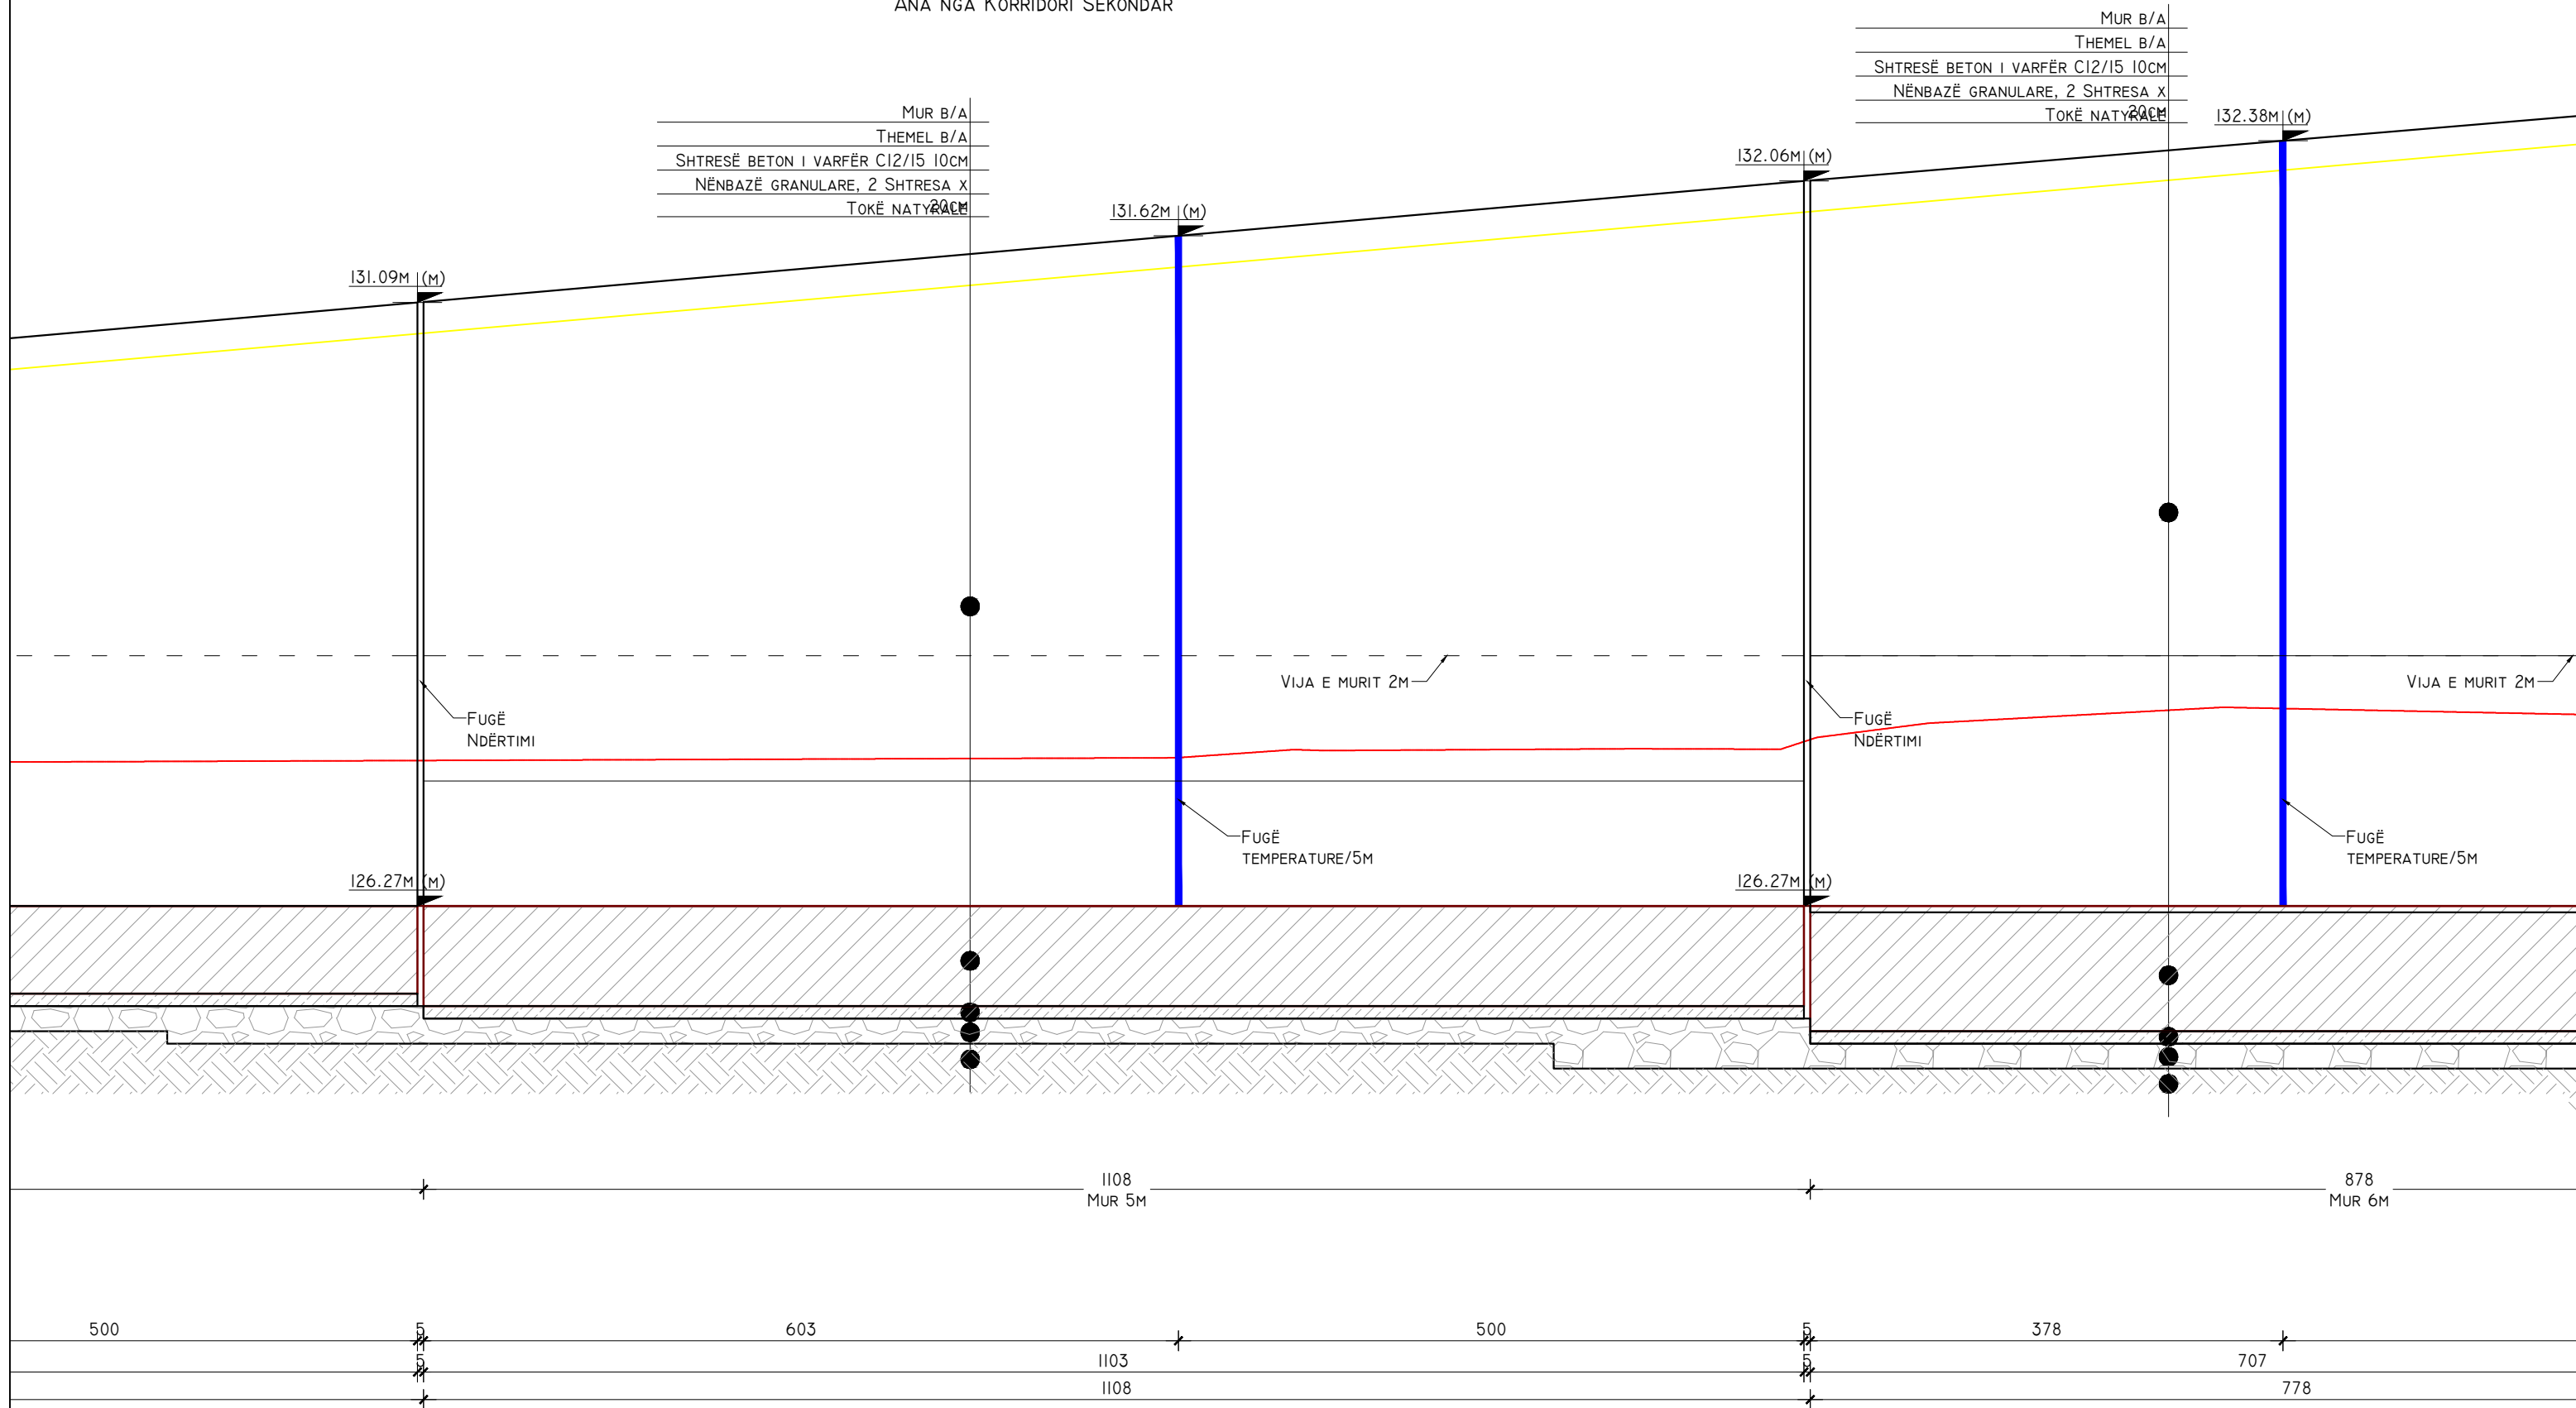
ANA NGA KORRIDORI SEKONDAR

MUR B/A
THEMEL B/A
SHTRESË BETON I VARFËR C12/15 10CM
NËNBAZË GRANULARE, 2 SHTRESA X 20CM
TOKË NATYRALE

MUR B/A
THEMEL B/A
SHTRESË BETON I VARFËR C12/15 10CM
NËNBAZË GRANULARE, 2 SHTRESA X 20CM
TOKË NATYRALE

131.09M (M)
131.62M (M)
132.06M (M)
132.38M (M)

VIJA E MURIT 2M
VIJA E MURIT 2M

FUGË NDËRTIMI
FUGË NDËRTIMI
FUGË TEMPERATURE/5M
FUGË TEMPERATURE/5M

126.27M (M)
126.27M (M)

1108
MUR 5M
878
MUR 6M

500
5
603
500
5
378
5
1103
5
707
1108
778